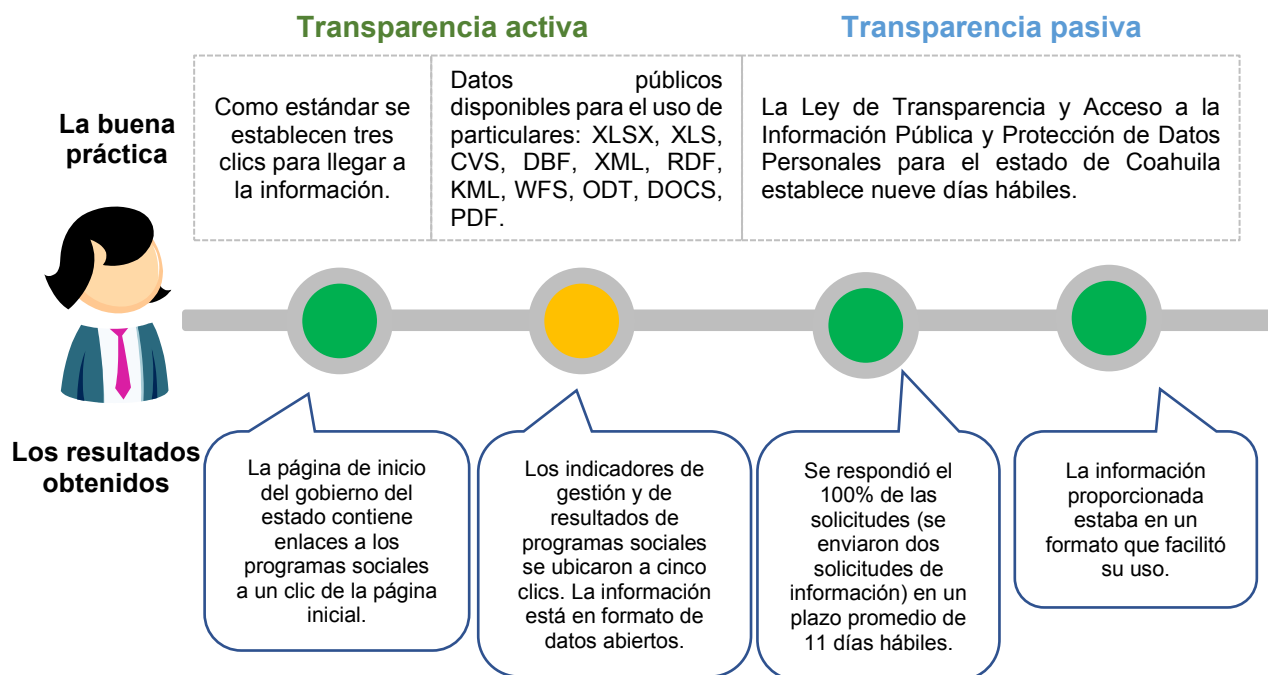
Transparencia activa

Transparencia pasiva

La buena práctica

Como estándar se establecen tres clics para llegar a la información.

Datos públicos disponibles para el uso de particulares: XLSX, XLS, CVS, DBF, XML, RDF, KML, WFS, ODT, DOCS, PDF.

La Ley de Transparencia y Acceso a la Información Pública y Protección de Datos Personales para el estado de Coahuila establece nueve días hábiles.

Los resultados obtenidos

La página de inicio del gobierno del estado contiene enlaces a los programas sociales a un clic de la página inicial.

Los indicadores de gestión y de resultados de programas sociales se ubicaron a cinco clics. La información está en formato de datos abiertos.

Se respondió el 100% de las solicitudes (se enviaron dos solicitudes de información) en un plazo promedio de 11 días hábiles.

La información proporcionada estaba en un formato que facilitó su uso.